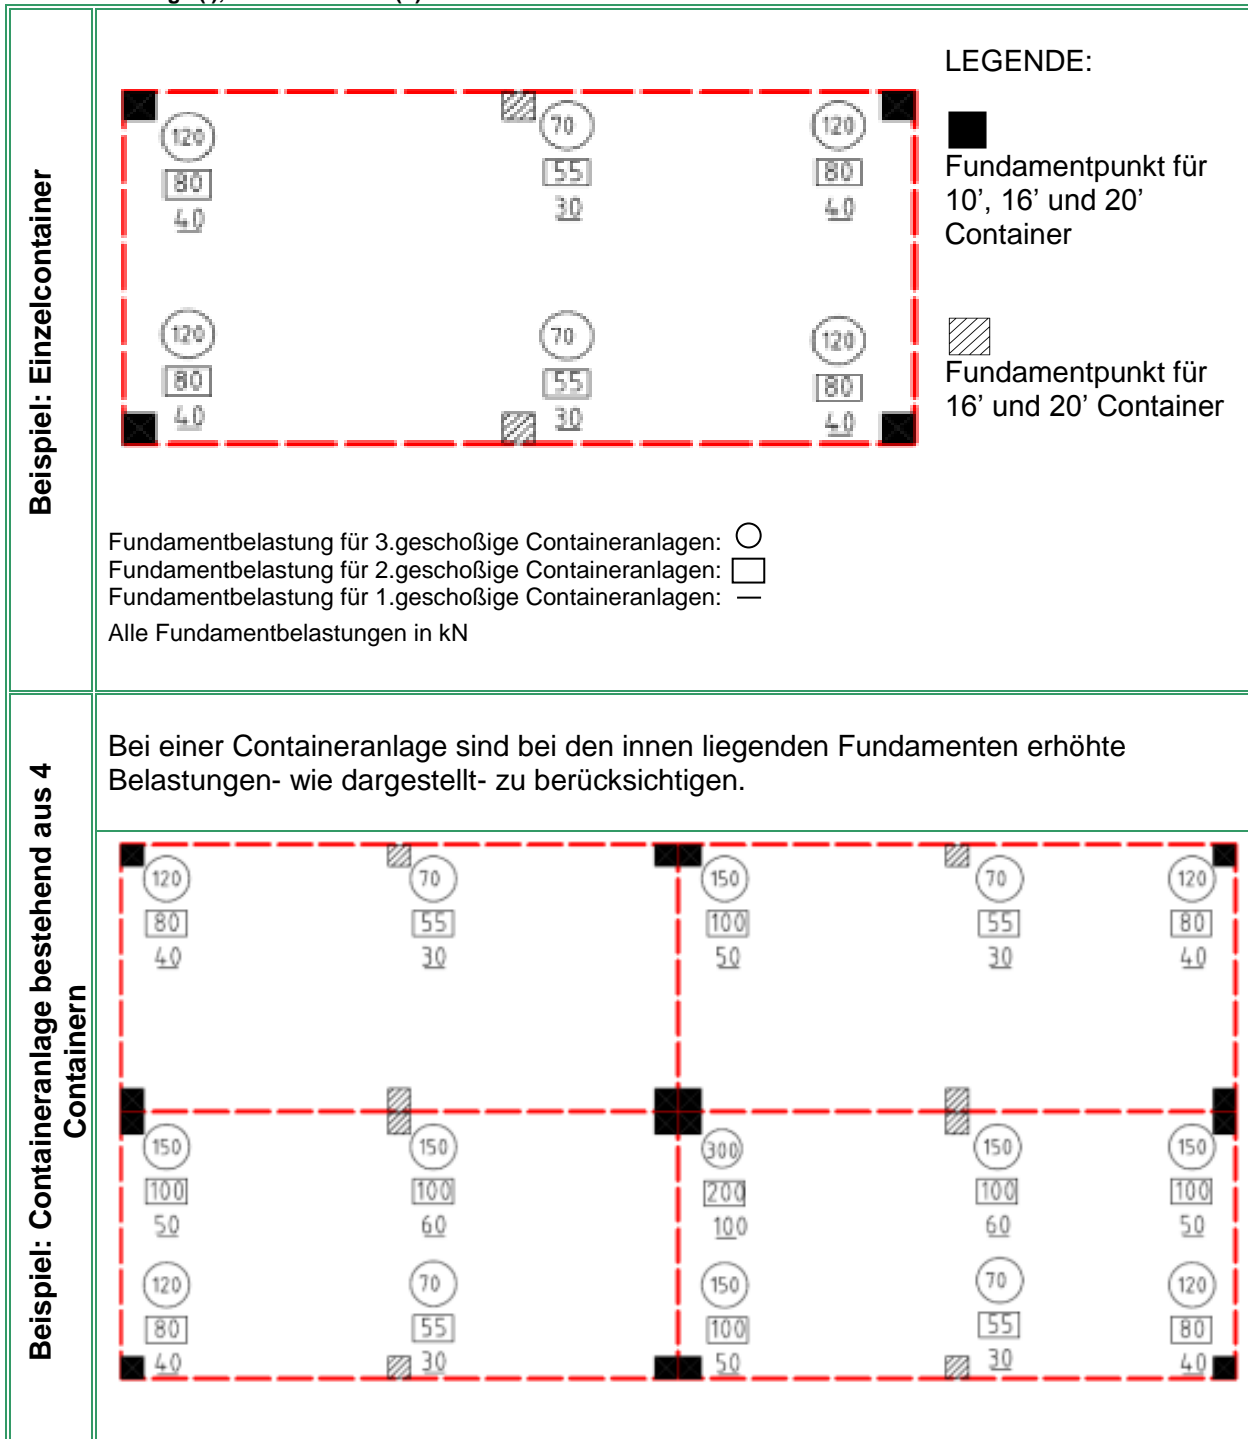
Beispiel: Einzelcontainer

120
80
40

70
55
30

120
80
40

120
80
40

70
55
30

120
80
40

LEGENDE:

Fundamentpunkt für 10', 16' und 20' Container

Fundamentpunkt für 16' und 20' Container

Fundamentbelastung für 3.geschoßige Containeranlagen:
Fundamentbelastung für 2.geschoßige Containeranlagen:
Fundamentbelastung für 1.geschoßige Containeranlagen:
Alle Fundamentbelastungen in kN

Beispiel: Containeranlage bestehend aus 4 Containern

Bei einer Containeranlage sind bei den innen liegenden Fundamenten erhöhte Belastungen- wie dargestellt- zu berücksichtigen.

120
80
40

70
55
30

150
100
50

70
55
30

120
80
40

150
100
50

150
100
60

300
200
100

150
100
60

150
100
50

120
80
40

70
55
30

150
100
50

70
55
30

120
80
40